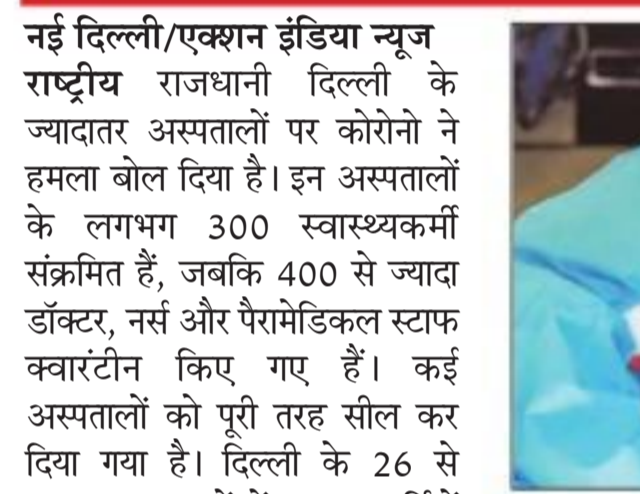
नई दिल्ली/एक्शन इंडिया न्यूज राष्ट्रीय राजधानी दिल्ली के ज्यादातर अस्पतालों पर कोरोनो ने हमला बोल दिया है। इन अस्पतालों के लगभग 300 स्वास्थ्यकर्मी संक्रमित हैं, जबकि 400 से ज्यादा डॉक्टर, नर्स और पैरामेडिकल स्टाफ क्वारंटीन किए गए हैं। कई अस्पतालों को पूरी तरह सील कर दिया गया है। दिल्ली के 26 से